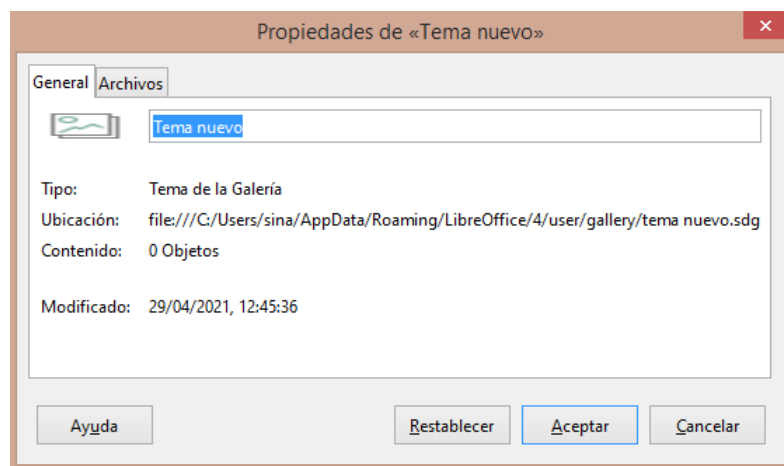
Propiedades de «Tema nuevo»

General Archivos

Tema nuevo

Tipo: Tema de la Galería
Ubicación: file:///C:/Users/sina/AppData/Roaming/LibreOffice/4/user/gallery/tema nuevo.sdg
Contenido: 0 Objetos

Modificado: 29/04/2021, 12:45:36

Ayuda Restablecer Aceptar Cancelar